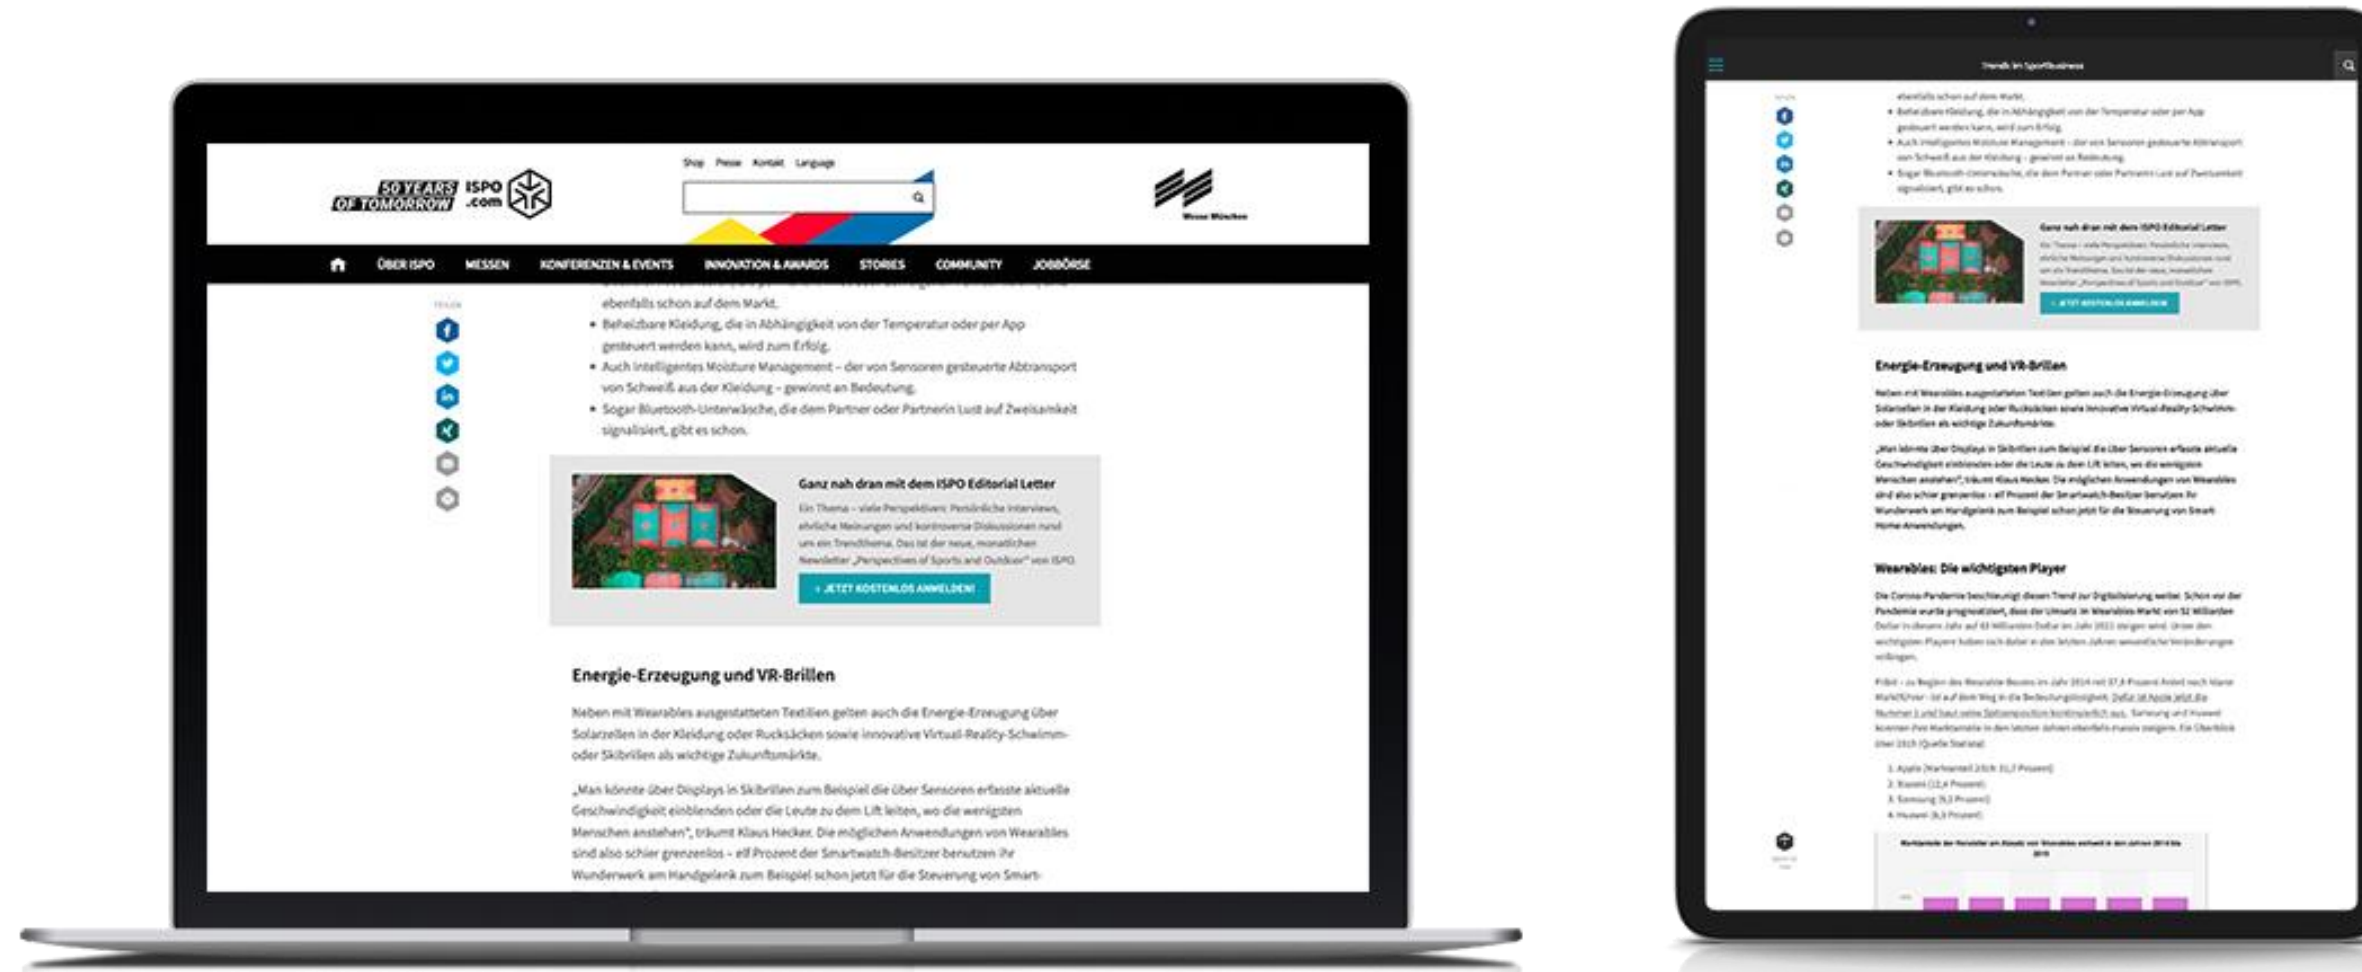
50 YEARS OF TOMORROW ISPO .com

Shop Presse Kontakt Language

Messe München

ÜBER ISPO MESSEN KONFERENZEN & EVENTS INNOVATION & AWARDS STORIES COMMUNITY JOBBÖRSE

TEILEN

ebenfalls schon auf dem Markt.

- Beheizbare Kleidung, die in Abhängigkeit von der Temperatur oder per App gesteuert werden kann, wird zum Erfolg.
- Auch intelligentes Moisture Management – der von Sensoren gesteuerte Abtransport von Schweiß aus der Kleidung – gewinnt an Bedeutung.
- Sogar Bluetooth-Unterwäsche, die dem Partner oder Partnerin Lust auf Zweisamkeit signalisiert, gibt es schon.

Ganz nah dran mit dem ISPO Editorial Letter

Ein Thema – viele Perspektiven: Persönliche Interviews, ehrliche Meinungen und kontroverse Diskussionen rund um ein Trendthema. Das ist der neue, monatlichen Newsletter „Perspectives of Sports and Outdoor" von ISPO.

+ JETZT KOSTENLOS ANMELDEN!

Energie-Erzeugung und VR-Brillen

Neben mit Wearables ausgestatteten Textilien gelten auch die Energie-Erzeugung über Solarzellen in der Kleidung oder Rucksäcken sowie innovative Virtual-Reality-Schwimm- oder Skibrillen als wichtige Zukunftsmärkte.

„Man könnte über Displays in Skibrillen zum Beispiel die über Sensoren erfasste aktuelle Geschwindigkeit einblenden oder die Leute zu dem Lift leiten, wo die wenigsten Menschen anstehen", träumt Klaus Hecker. Die möglichen Anwendungen von Wearables sind also schier grenzenlos – elf Prozent der Smartwatch-Besitzer benutzen ihr Wunderwerk am Handgelenk zum Beispiel schon jetzt für die Steuerung von Smart-

Trends im Sportbusiness

Wearables: Die wichtigsten Player

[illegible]